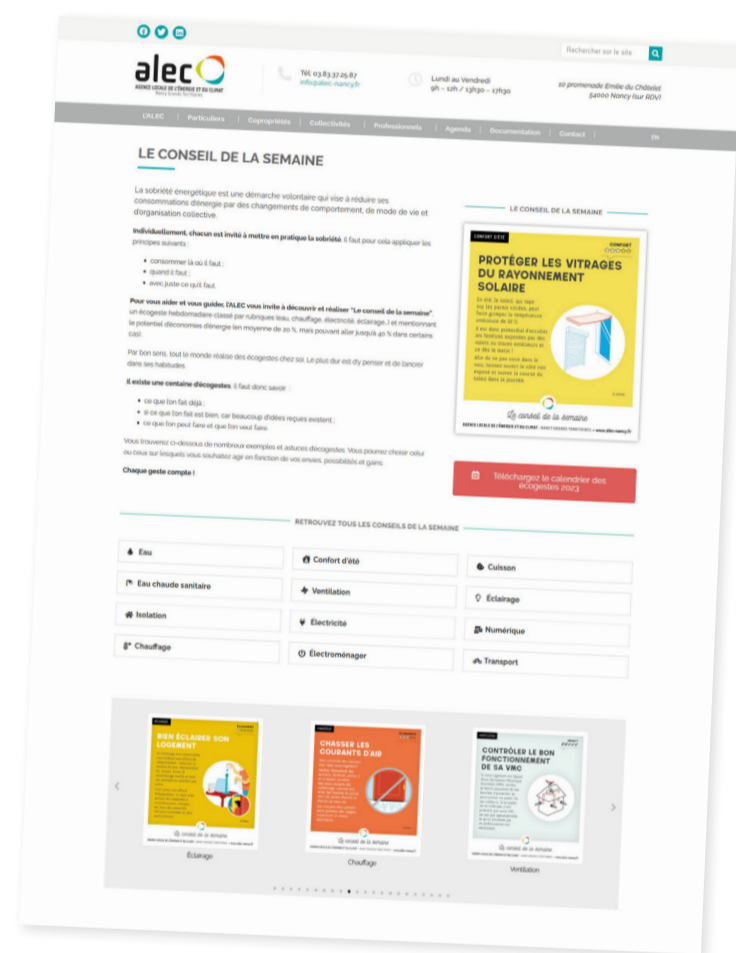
Rechercher sur le site

alec
AGENCE LOCALE DE L'ÉNERGIE ET DU CLIMAT
Nancy Grands Territoires

Tél. 03.83.37.25.87
info@alec-nancy.fr

Lundi au Vendredi
9h – 12h / 13h30 – 17h30

10 promenade Emile du Châtelet
54000 Nancy (sur RDV)

L'ALEC | Particuliers | Copropriétés | Collectivités | Professionnels | Agenda | Documentation | Contact | EN

LE CONSEIL DE LA SEMAINE

La sobriété énergétique est une démarche volontaire qui vise à réduire ses consommations d'énergie par des changements de comportement, de mode de vie et d'organisation collective.

Individuellement, chacun est invité à mettre en pratique la sobriété. Il faut pour cela appliquer les principes suivants :

• consommer là où il faut ;
• quand il faut ;
• avec juste ce qu'il faut.

Pour vous aider et vous guider, l'ALEC vous invite à découvrir et réaliser "Le conseil de la semaine", un écogeste hebdomadaire classé par rubriques (eau, chauffage, électricité, éclairage...) et mentionnant le potentiel d'économies d'énergie (en moyenne de 20 %, mais pouvant aller jusqu'à 40 % dans certains cas).

Par bon sens, tout le monde réalise des écogestes chez soi. Le plus dur est d'y penser et de lancer dans ses habitudes.

Il existe une centaine d'écogestes. Il faut donc savoir :

• ce que l'on fait déjà ;
• si ce que l'on fait est bien, car beaucoup d'idées reçues existent ;
• ce que l'on peut faire et que l'on veut faire.

Vous trouverez ci-dessous de nombreux exemples et astuces d'écogestes. Vous pourrez choisir celui ou ceux sur lesquels vous souhaitez agir en fonction de vos envies, possibilités et gains.

Chaque geste compte !

LE CONSEIL DE LA SEMAINE

CONFORT D'ÉTÉ
CONFORT
PROTÉGER LES VITRAGES DU RAYONNEMENT SOLAIRE
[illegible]
Le conseil de la semaine
AGENCE LOCALE DE L'ÉNERGIE ET DU CLIMAT | NANCY GRANDS TERRITOIRES • www.alec-nancy.fr

Téléchargez le calendrier des écogestes 2023

RETROUVEZ TOUS LES CONSEILS DE LA SEMAINE

| Eau | Confort d'été | Cuisson |
|---|---|---|
| Eau chaude sanitaire | Ventilation | Éclairage |
| Isolation | Électricité | Numérique |
| Chauffage | Électroménager | Transport |

BIEN ÉCLAIRER SON LOGEMENT
Le conseil de la semaine
Éclairage

CHASSER LES COURANTS D'AIR
Le conseil de la semaine
Chauffage

CONTRÔLER LE BON FONCTIONNEMENT DE SA VMC
Le conseil de la semaine
Ventilation